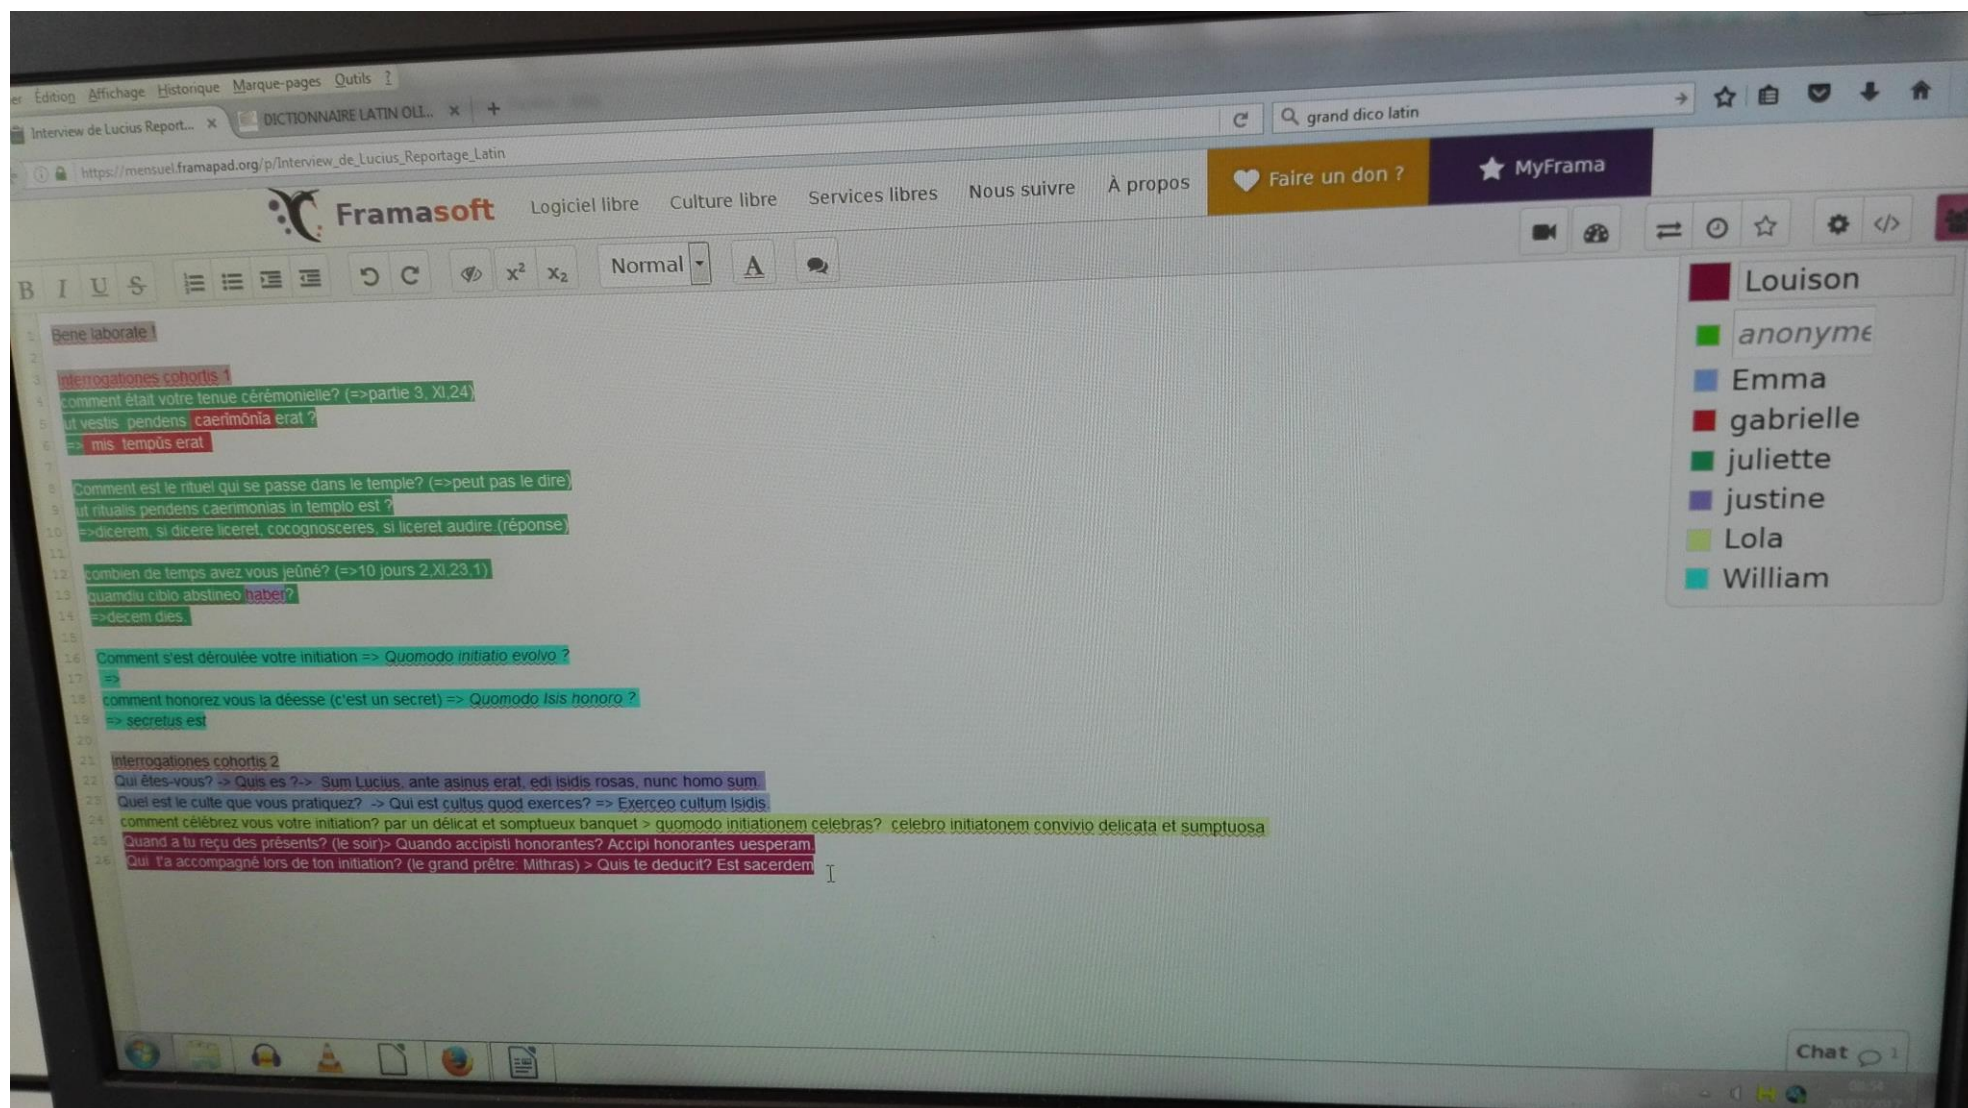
er Édition Affichage Historique Marque-pages Outils ?

Interview de Lucius Report... × DICTIONNAIRE LATIN OLI... × +

https://mensuel.framapad.org/p/Interview_de_Lucius_Reportage_Latin

grand dico latin

Framasoft Logiciel libre Culture libre Services libres Nous suivre À propos Faire un don ? MyFrama

B I U S $x^2$ $x_2$ Normal A

Bene laborate !

interrogationes cohortis 1
comment était votre tenue cérémonielle? (=>partie 3, XI,24)
ut vestis pendens caerimōnia erat ?
=> mis tempùs erat

Comment est le rituel qui se passe dans le temple? (=>peut pas le dire)
ut ritualis pendens caerimonias in templo est ?
=>dicerem, si dicere liceret, cocognosceres, si liceret audire (réponse)

combien de temps avez vous jeûné? (=>10 jours 2,XI,23,1)
quamdiu cibio abstineo haber?
=>decem dies

Comment s'est déroulée votre initiation => Quomodo initiatio evolvo ?
=>
comment honorez vous la déesse (c'est un secret) => Quomodo Isis honoro ?
=> secretus est

interrogationes cohortis 2
Qui êtes-vous? -> Quis es ?-> Sum Lucius, ante asinus erat, edi isidis rosas, nunc homo sum.
Quel est le culte que vous pratiquez? -> Qui est cultus quod exerces? => Exerceo cultum Isidis
comment célébrez vous votre initiation? par un délicat et somptueux banquet > quomodo initiationem celebras? celebro initiatonem convivio delicata et sumptuosa
Quand a tu reçu des présents? (le soir)> Quando accipisti honorantes? Accipi honorantes uesperam.
Qui t'a accompagné lors de ton initiation? (le grand prêtre: Mithras) > Quis te deducit? Est sacerdem

Louison
anonyme
Emma
gabrielle
juliette
justine
Lola
William

Chat